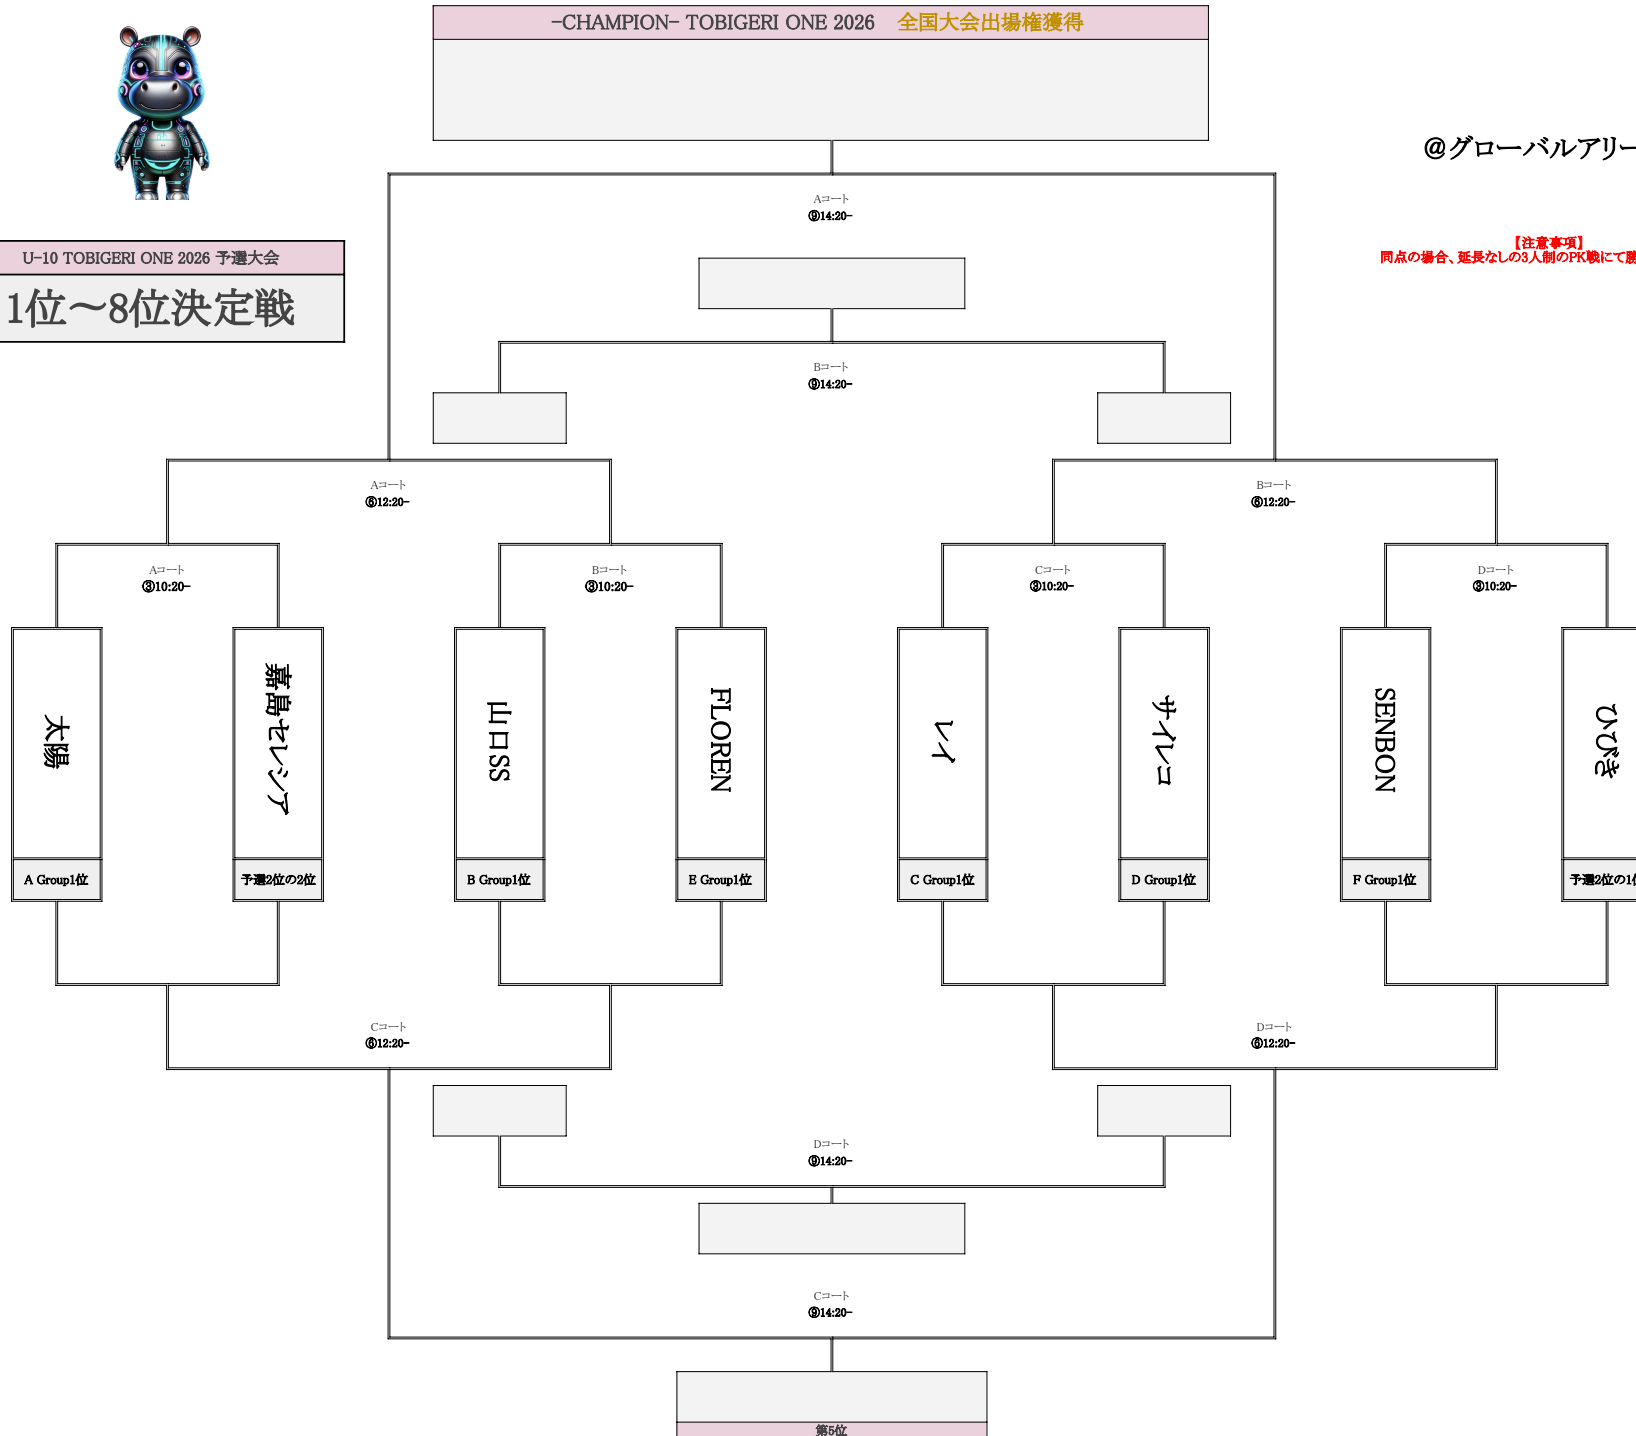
−CHAMPION− TOBIGERI ONE 2026　全国大会出場権獲得

@グローバルアリー

U-10 TOBIGERI ONE 2026 予選大会

1位～8位決定戦

【注意事項】
同点の場合、延長なしの3人制のPK戦にて勝

Aコート
⑨14:20−

Bコート
⑨14:20−

Aコート
⑥12:20−

Bコート
⑥12:20−

Aコート
③10:20−

Bコート
③10:20−

Cコート
③10:20−

Dコート
③10:20−

太陽
A Group1位

嘉島セレシア
予選2位の2位

山口SS
B Group1位

FLOREN
E Group1位

レイ
C Group1位

サイレコ
D Group1位

SENBON
F Group1位

ひびき
予選2位の1位

Cコート
⑥12:20−

Dコート
⑥12:20−

Dコート
⑨14:20−

Cコート
⑨14:20−

第5位